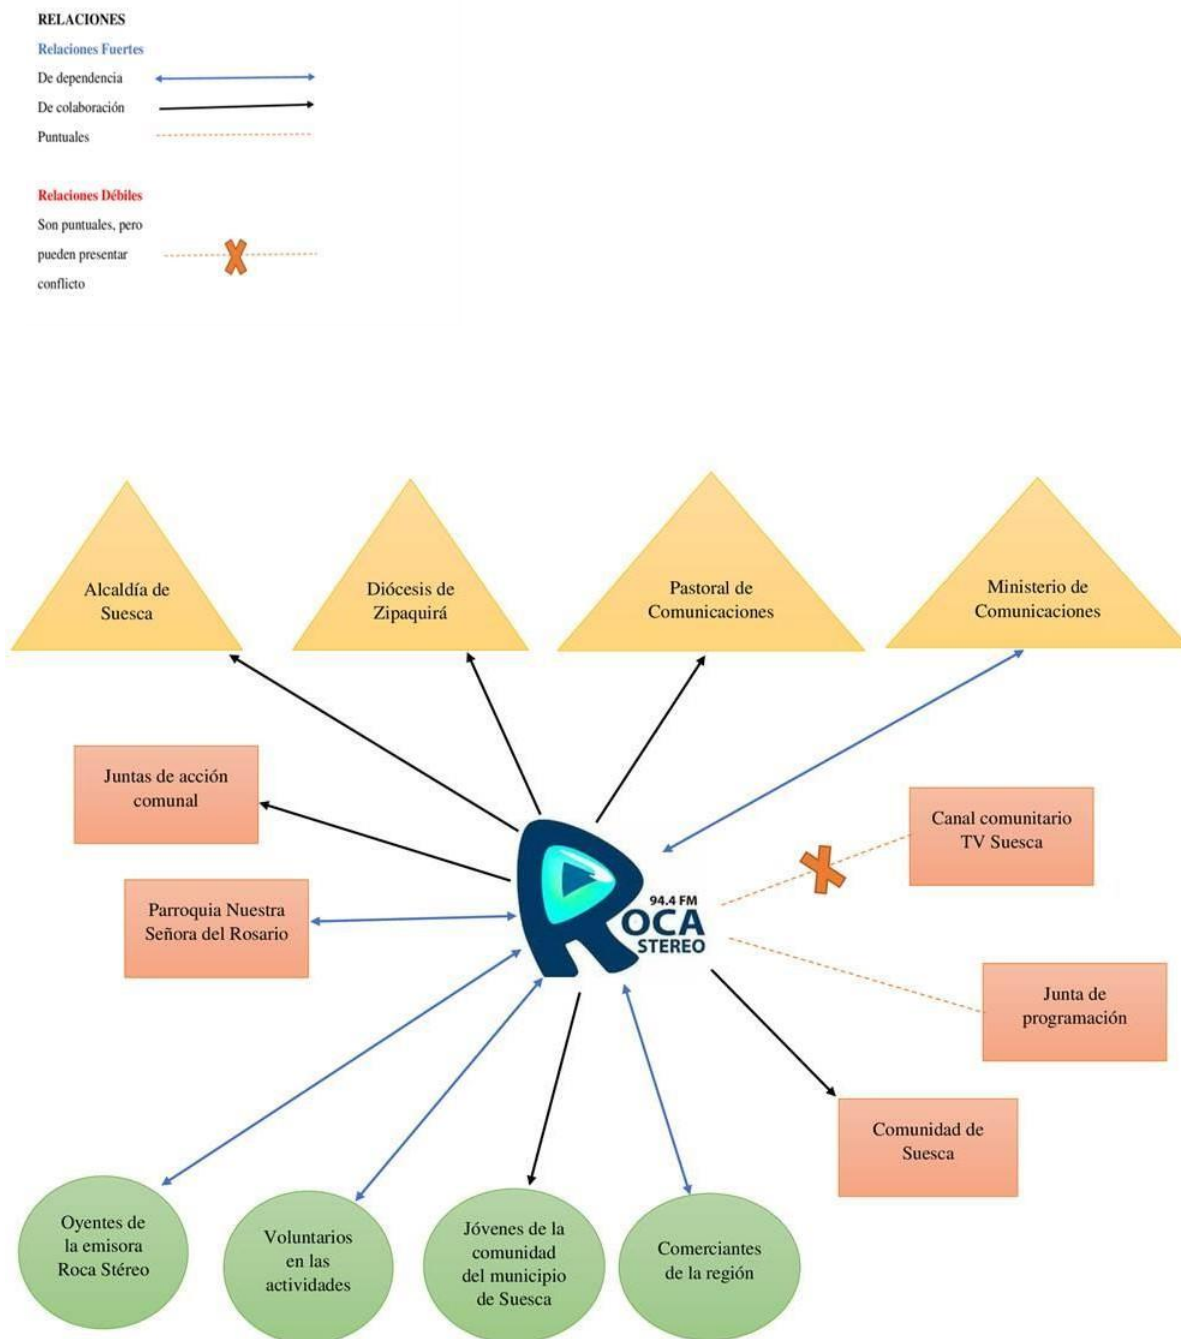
RELACIONES

Relaciones Fuertes

De dependencia

De colaboración

Puntuales

Relaciones Débiles

Son puntuales, pero pueden presentar conflicto

Alcaldía de Suesca

Diócesis de Zipaquirá

Pastoral de Comunicaciones

Ministerio de Comunicaciones

Juntas de acción comunal

Parroquia Nuestra Señora del Rosario

94.4 FM
ROCA
STEREO

Canal comunitario TV Suesca

Junta de programación

Comunidad de Suesca

Oyentes de la emisora Roca Stéreo

Voluntarios en las actividades

Jóvenes de la comunidad del municipio de Suesca

Comerciantes de la región